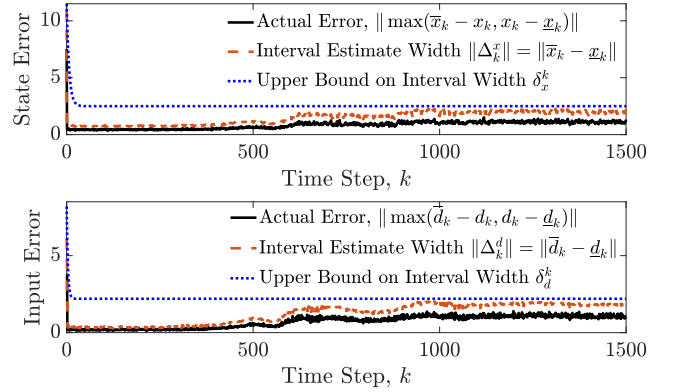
State Error

10

5

0

0

500

1000

1500

Time Step, $k$

Actual Error, $\|\max(\overline{x}_k - x_k, x_k - \underline{x}_k)\|$

Interval Estimate Width $\|\Delta_k^x\| = \|\overline{x}_k - \underline{x}_k\|$

Upper Bound on Interval Width $\delta_x^k$

Input Error

5

0

0

500

1000

1500

Time Step, $k$

Actual Error, $\|\max(\overline{d}_k - d_k, d_k - \underline{d}_k)\|$

Interval Estimate Width $\|\Delta_k^d\| = \|\overline{d}_k - \underline{d}_k\|$

Upper Bound on Interval Width $\delta_d^k$